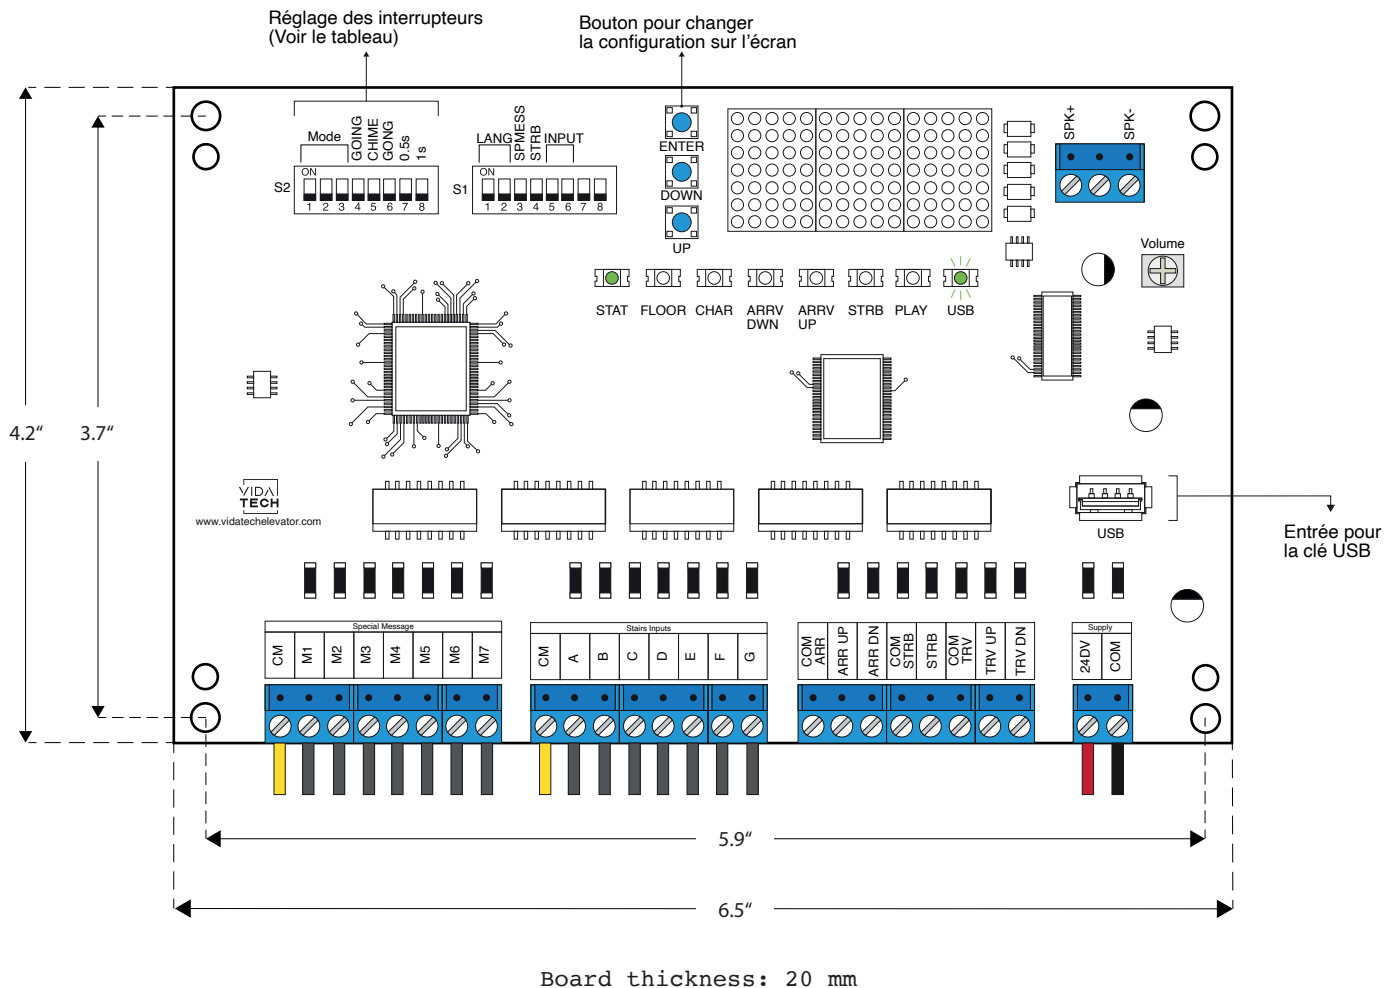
Réglage des interrupteurs
(Voir le tableau)

Bouton pour changer
la configuration sur l'écran

Mode
GOING
CHIME
GONG
0.5s
1s
ON
S2
1 2 3 4 5 6 7 8

LANG
SPMESS
STRB
INPUT
ON
S1
1 2 3 4 5 6 7 8

ENTER
DOWN
UP

SPK+
SPK-

Volume

STAT FLOOR CHAR ARRV DWN ARRV UP STRB PLAY USB

4.2"
3.7"

VIDA TECH
www.vidatechelevator.com

USB

Entrée pour
la clé USB

Special Message
CM M1 M2 M3 M4 M5 M6 M7

Stairs Inputs
CM A B C D E F G

COM ARR
ARR UP
ARR DN
COM STRB
STRB
COM TRV
TRV UP
TRV DN

Supply
24DV
COM

5.9"

6.5"

Board thickness: 20 mm